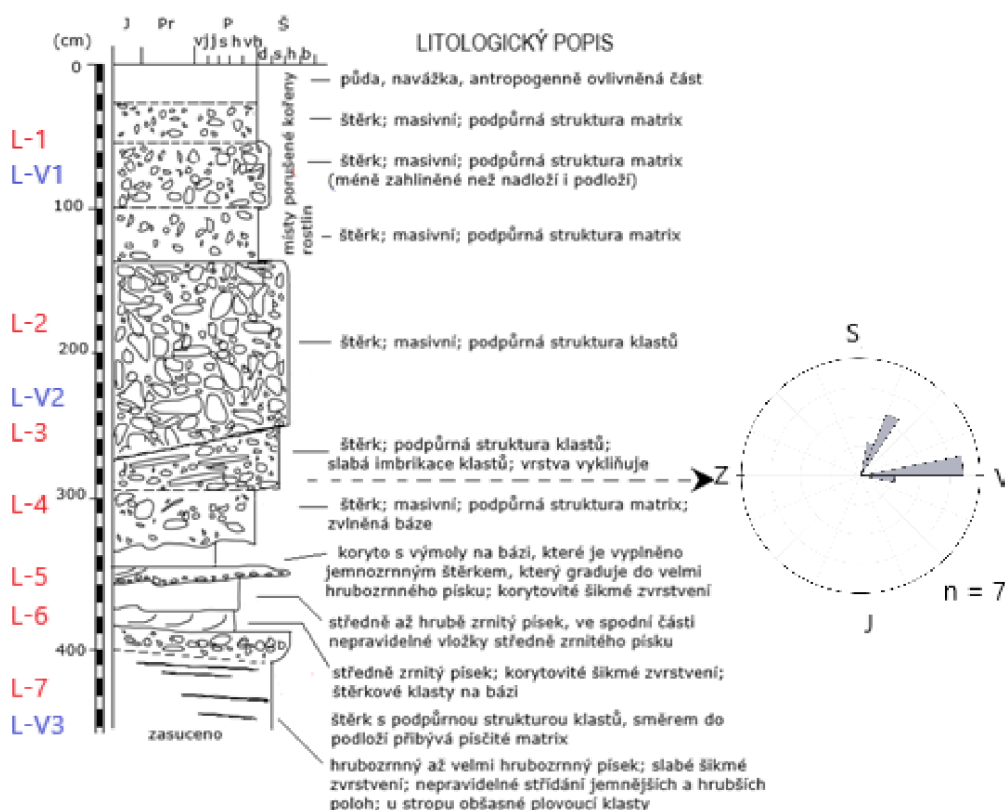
(cm) J Pr P Š
v j j s h v h d s h b

LITOLOGICKÝ POPIS

0
půda, navážka, antropogenně ovlivněná část

L-1
štěrk; masivní; podpůrná struktura matrix

L-V1
štěrk; masivní; podpůrná struktura matrix (méně zahliněné než nadloží i podloží)

místy porušené kořeny rostlin

100
štěrk; masivní; podpůrná struktura matrix

L-2
200
štěrk; masivní; podpůrná struktura klastů

L-V2
L-3
štěrk; podpůrná struktura klastů; slabá imbrikace klastů; vrstva vykliňuje

L-4
300
štěrk; masivní; podpůrná struktura matrix; zvlněná báze

koryto s výmoly na bázi, které je vyplněno jemnozrnným štěrkem, který graduje do velmi hrubozrnného písku; korytovité šikmé zvrstvení

L-5
L-6
středně až hrubě zrnitý písek, ve spodní části nepravidelné vložky středně zrnitého písku

400
středně zrnitý písek; korytovité šikmé zvrstvení; štěrkové klasty na bázi

L-7
štěrk s podpůrnou strukturou klastů, směrem do podloží přibývá písčité matrix

L-V3
zasuceno

hrubozrnný až velmi hrubozrnný písek; slabé šikmé zvrstvení; nepravidelné střídání jemnějších a hrubších poloh; u stropu občasné plovoucí klasty

S
Z
V
J
n = 7